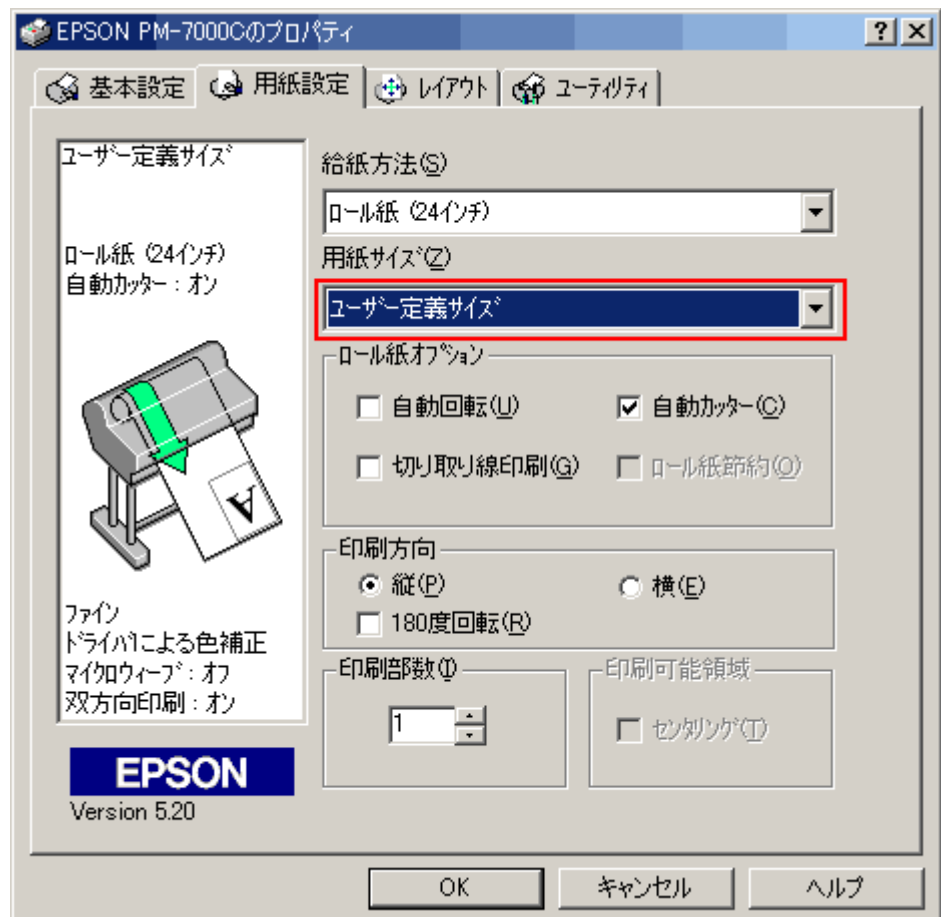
EPSON PM-7000Cのプロパティ ? X

基本設定 用紙設定 レイアウト ユーティリティ

ユーザー定義サイズ

ロール紙 (24インチ)
自動カッター：オン

A

ファイン
ドライバによる色補正
マイクロウィーブ：オフ
双方向印刷：オン

EPSON
Version 5.20

給紙方法(S)
ロール紙 (24インチ)
用紙サイズ(Z)
ユーザー定義サイズ

ロール紙オプション
自動回転(U)
自動カッター(C)
切り取り線印刷(G)
ロール紙節約(O)

印刷方向
縦(P)
横(E)
180度回転(R)

印刷部数(I)
1

印刷可能領域
センタリング(T)

OK キャンセル ヘルプ